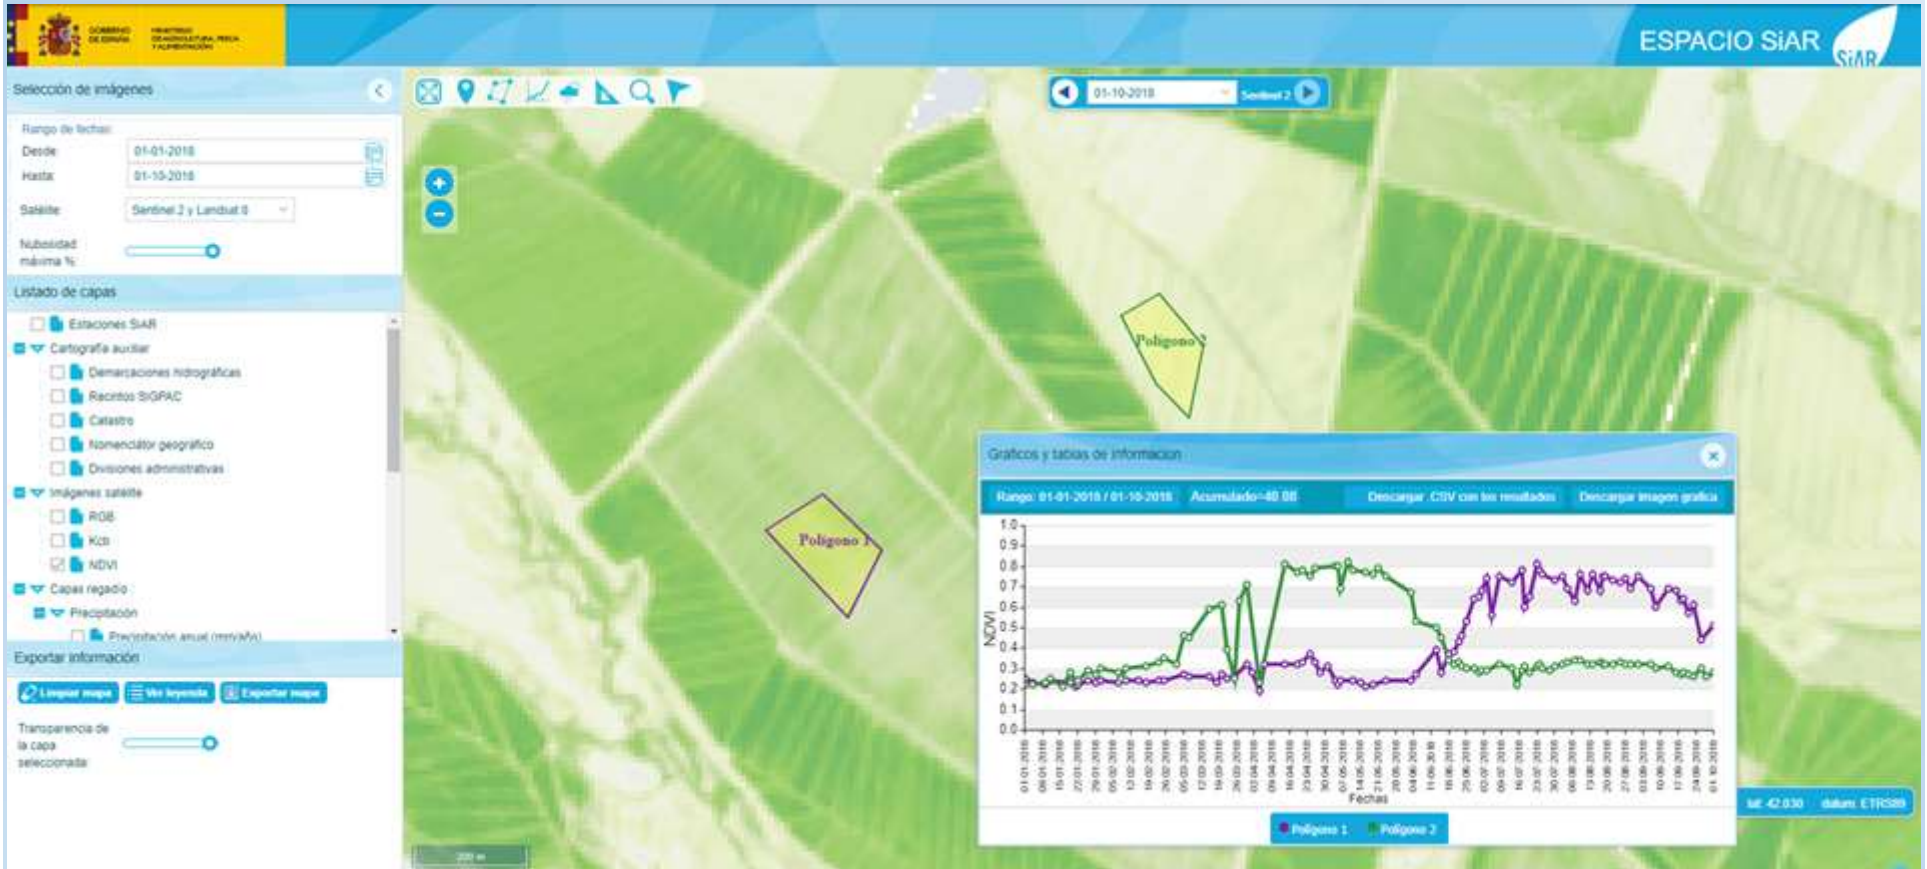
GOBIERNO DE ESPAÑA MINISTERIO DE AGRICULTURA, PESCA Y ALIMENTACIÓN

ESPACIO SiAR

SiAR

Selección de imágenes

Rango de fechas

Desde 01-01-2018

Hasta 01-10-2018

Satélite Sentinel 2 y Landsat 8

Nubosidad máxima %

Listado de capas

Estaciones SiAR

Cartografía auxiliar

Demarcaciones hidrográficas

Recintos SIGPAC

Catastro

Nomenclátor geográfico

Divisiones administrativas

Imágenes satélite

RGB

Kcb

NDVI

Capas regadío

Precipitación

Precipitación anual (mm/año)

Exportar información

Limpiar mapa

Ver leyenda

Exportar mapa

Transparencia de la capa seleccionada

01-10-2018

Sentinel 2

Polígono 2

Polígono 1

Gráficos y tablas de información

Rango: 01-01-2018 / 01-10-2018

Acumulado=40.00

Descargar .CSV con los resultados

Descargar imagen gráfica

1.0
0.9
0.8
0.7
0.6
0.5
0.4
0.3
0.2
0.1
0.0

NDVI

Fechas

Polígono 1

Polígono 2

lat: 42.030

datum: ETRS89

200 m